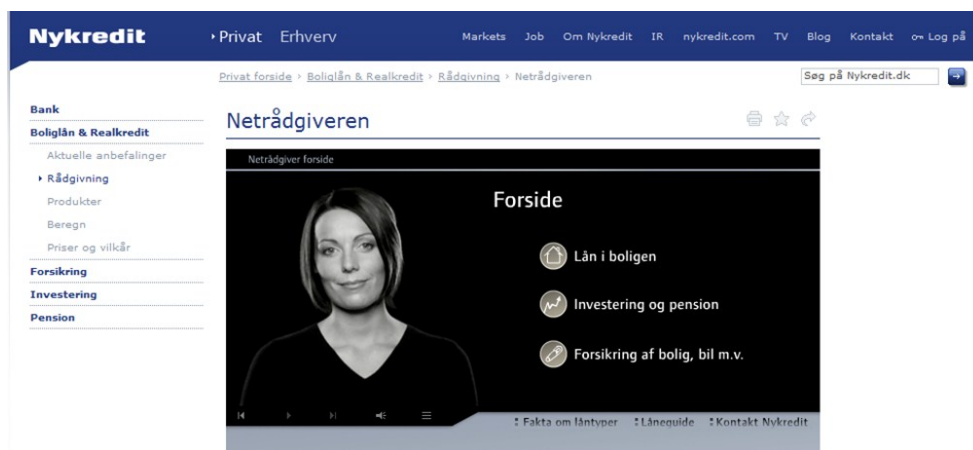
Nykredit

Privat Erhverv

Markets Job Om Nykredit IR nykredit.com TV Blog Kontakt Log på

Privat forside › Boliglån & Realkredit › Rådgivning › Netrådgiveren

Søg på Nykredit.dk

Bank
Boliglån & Realkredit
Aktuelle anbefalinger
Rådgivning
Produkter
Beregn
Priser og vilkår
Forsikring
Investering
Pension

Netrådgiveren

Netrådgiver forside

Forside

Lån i boligen

Investering og pension

Forsikring af bolig, bil m.v.

Fakta om låntyper Låneguide Kontakt Nykredit